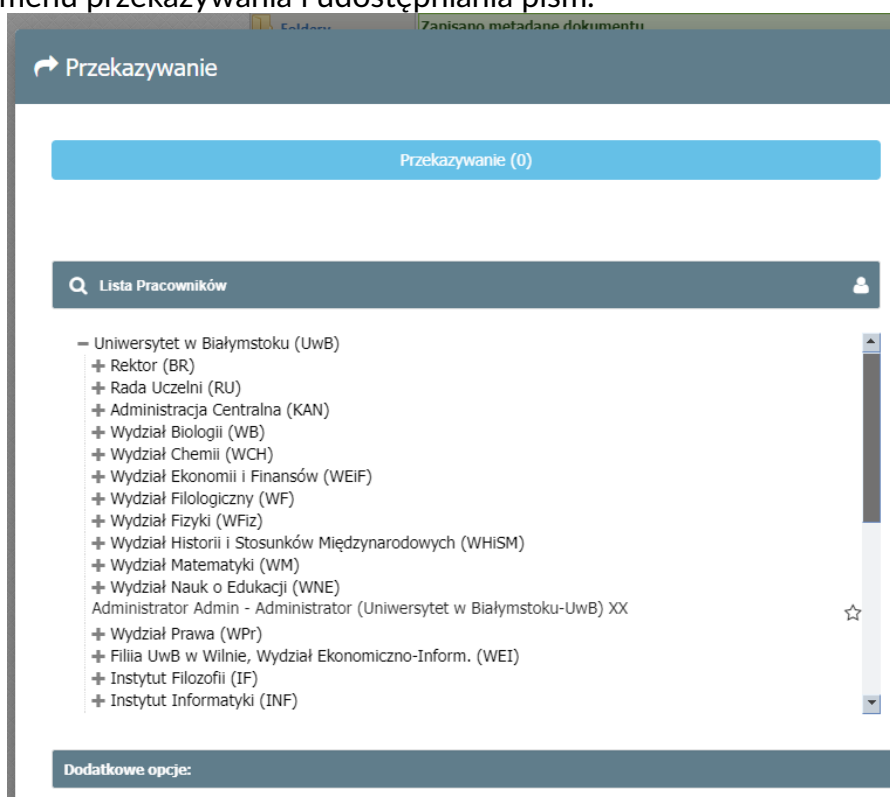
menu przekazywania i udostępniania pism.

Foldery

Zapisano metadane dokumentu

Przekazywanie

Przekazywanie (0)

Lista Pracowników

− Uniwersytet w Białymstoku (UwB)
+ Rektor (BR)
+ Rada Uczelni (RU)
+ Administracja Centralna (KAN)
+ Wydział Biologii (WB)
+ Wydział Chemii (WCH)
+ Wydział Ekonomii i Finansów (WEiF)
+ Wydział Filologiczny (WF)
+ Wydział Fizyki (WFiz)
+ Wydział Historii i Stosunków Międzynarodowych (WHiSM)
+ Wydział Matematyki (WM)
+ Wydział Nauk o Edukacji (WNE)
Administrator Admin - Administrator (Uniwersytet w Białymstoku-UwB) XX
+ Wydział Prawa (WPr)
+ Filiia UwB w Wilnie, Wydział Ekonomiczno-Inform. (WEI)
+ Instytut Filozofii (IF)
+ Instytut Informatyki (INF)

Dodatkowe opcje: